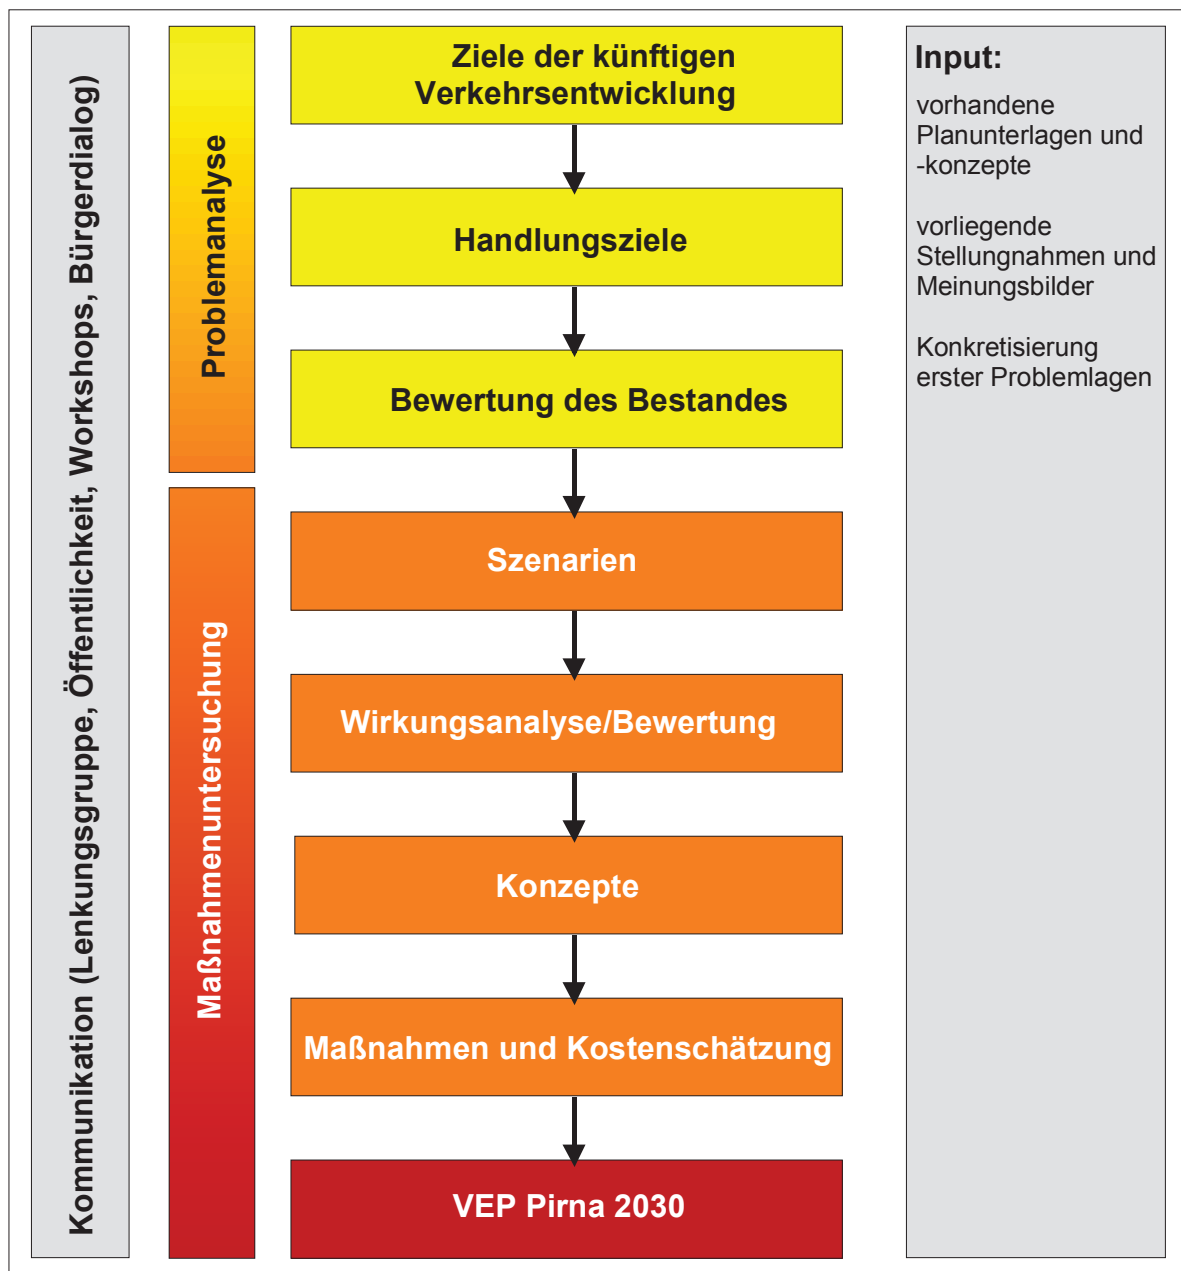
Kommunikation (Lenkungsgruppe, Öffentlichkeit, Workshops, Bürgerdialog)

Problemanalyse

Maßnahmenuntersuchung

Ziele der künftigen Verkehrsentwicklung

Handlungsziele

Bewertung des Bestandes

Szenarien

Wirkungsanalyse/Bewertung

Konzepte

Maßnahmen und Kostenschätzung

VEP Pirna 2030

Input:

vorhandene Planunterlagen und -konzepte

vorliegende Stellungnahmen und Meinungsbilder

Konkretisierung erster Problemlagen